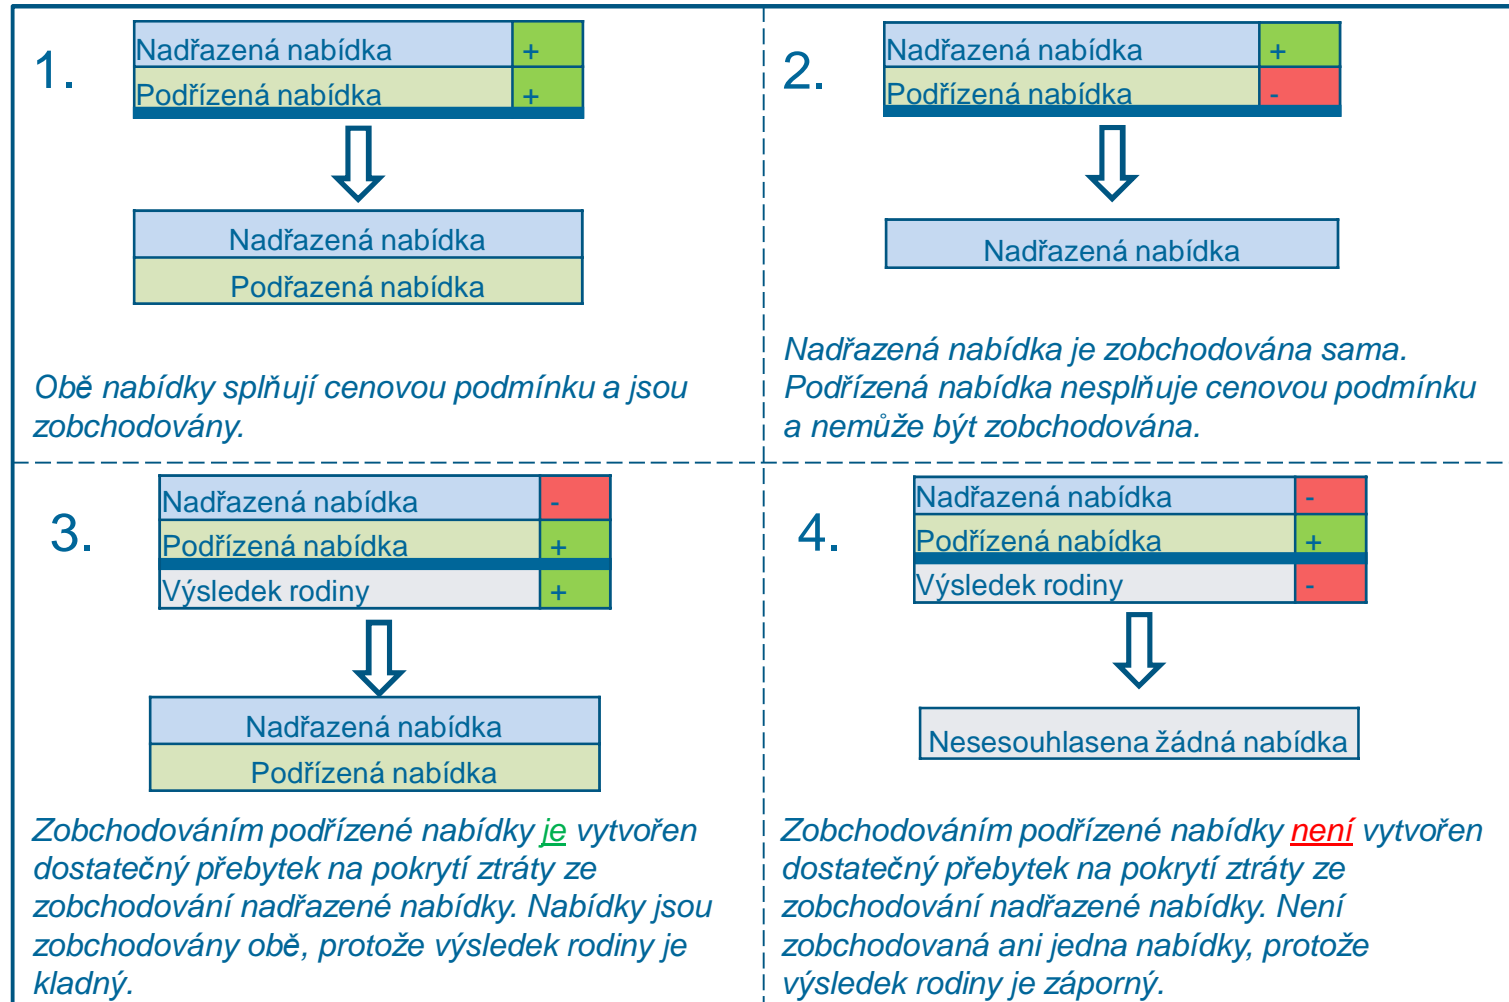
1.

| Nadřazená nabídka | + |
|---|---|
| Podřízená nabídka | + |

| Nadřazená nabídka |
|---|
| Podřazená nabídka |

Obě nabídky splňují cenovou podmínku a jsou zobchodovány.

2.

| Nadřazená nabídka | + |
|---|---|
| Podřízená nabídka | - |

| Nadřazená nabídka |
|---|

Nadřazená nabídka je zobchodována sama. Podřízená nabídka nesplňuje cenovou podmínku a nemůže být zobchodována.

3.

| Nadřazená nabídka | - |
|---|---|
| Podřízená nabídka | + |
| Výsledek rodiny | + |

| Nadřazená nabídka |
|---|
| Podřízená nabídka |

Zobchodováním podřízené nabídky je vytvořen dostatečný přebytek na pokrytí ztráty ze zobchodování nadřazené nabídky. Nabídky jsou zobchodovány obě, protože výsledek rodiny je kladný.

4.

| Nadřazená nabídka | - |
|---|---|
| Podřízená nabídka | + |
| Výsledek rodiny | - |

| Nesesouhlasena žádná nabídka |
|---|

Zobchodováním podřízené nabídky není vytvořen dostatečný přebytek na pokrytí ztráty ze zobchodování nadřazené nabídky. Není zobchodovaná ani jedna nabídky, protože výsledek rodiny je záporný.